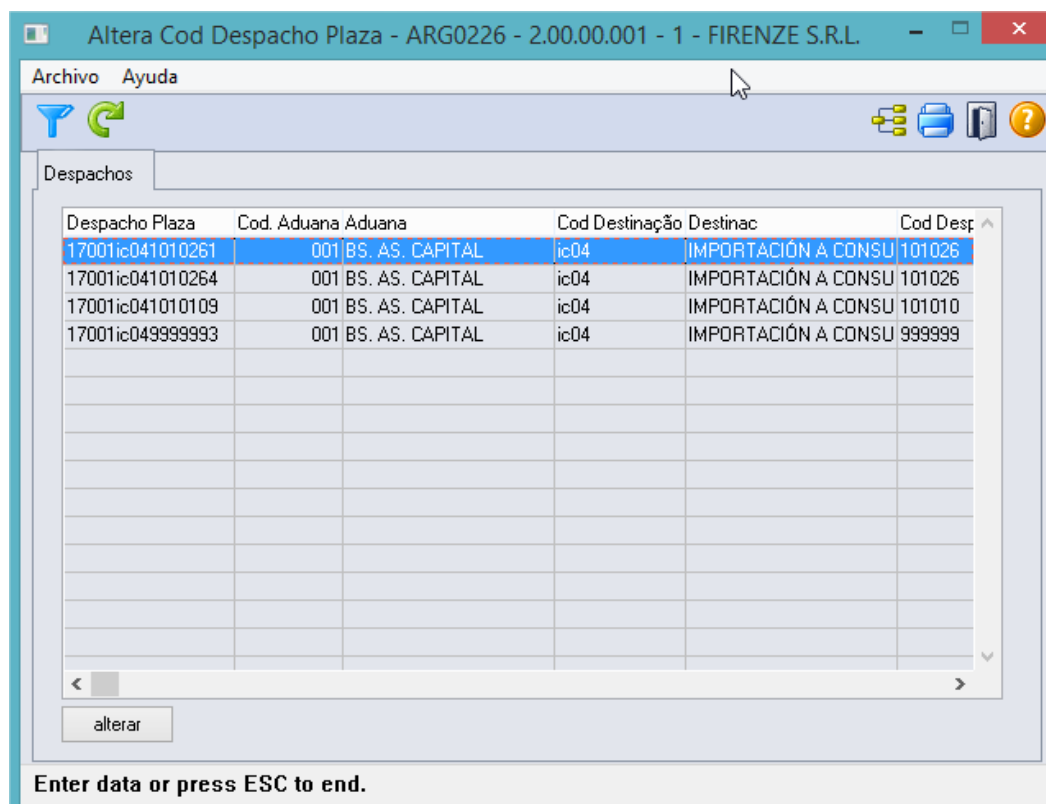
Altera Cod Despacho Plaza - ARG0226 - 2.00.00.001 - 1 - FIRENZE S.R.L.

Archivo Ayuda

Despachos

| Despacho Plaza | Cod. Aduana | Aduana | Cod Destinação | Destinac | Cod Desp |
|---|---|---|---|---|---|
| 17001ic041010261 | 001 | BS. AS. CAPITAL | ic04 | IMPORTACIÓN A CONSU | 101026 |
| 17001ic041010264 | 001 | BS. AS. CAPITAL | ic04 | IMPORTACIÓN A CONSU | 101026 |
| 17001ic041010109 | 001 | BS. AS. CAPITAL | ic04 | IMPORTACIÓN A CONSU | 101010 |
| 17001ic049999993 | 001 | BS. AS. CAPITAL | ic04 | IMPORTACIÓN A CONSU | 999999 |

alterar

Enter data or press ESC to end.